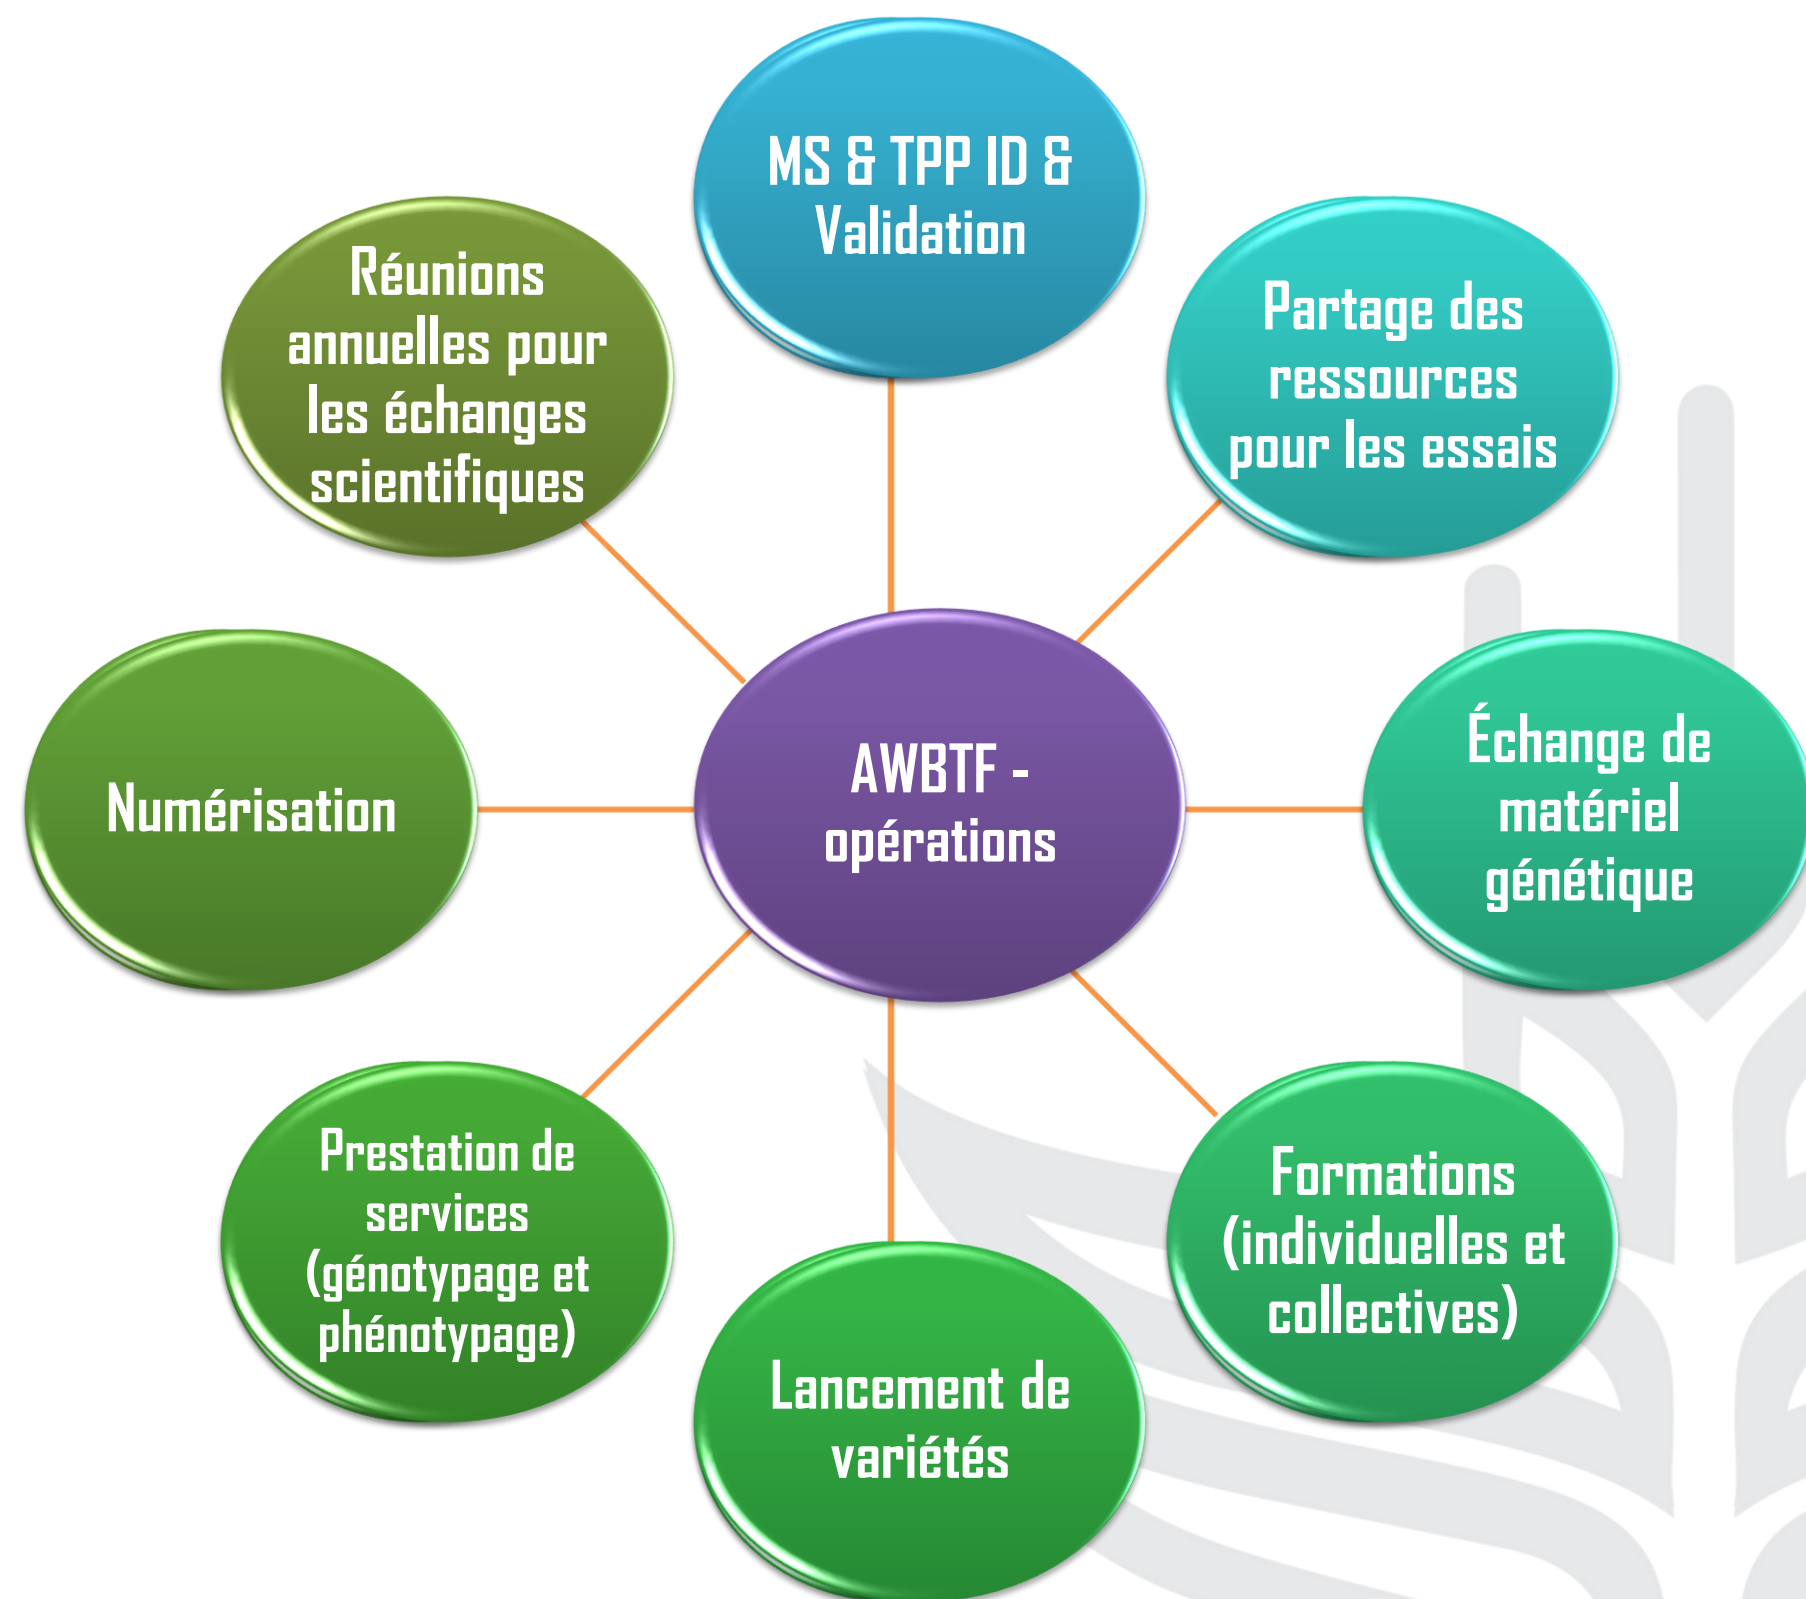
AWBTF - opérations

MS & TPP ID & Validation

Partage des ressources pour les essais

Échange de matériel génétique

Formations (individuelles et collectives)

Lancement de variétés

Prestation de services (génotypage et phénotypage)

Numérisation

Réunions annuelles pour les échanges scientifiques